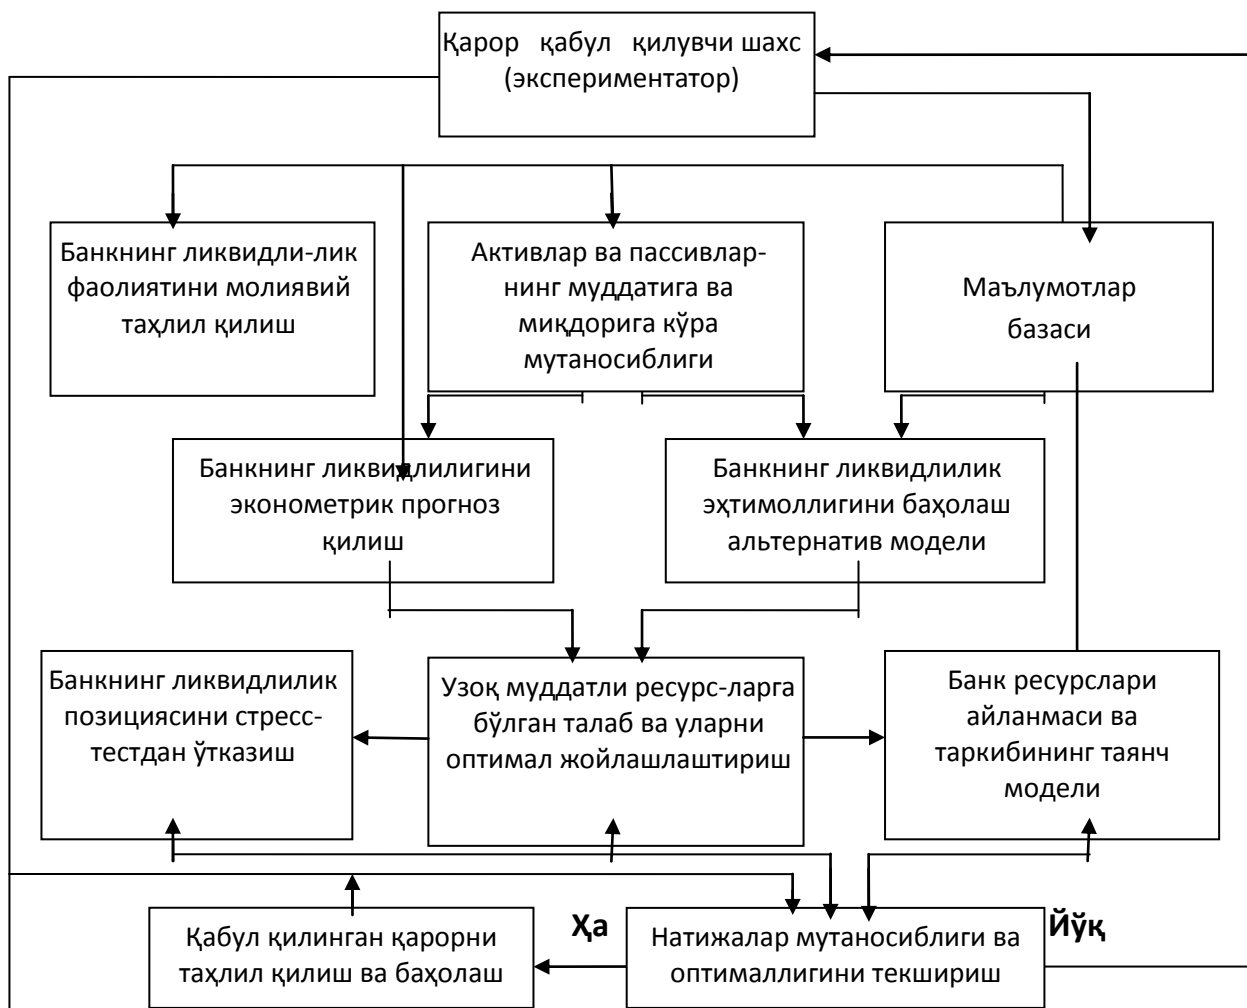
Қарор қабул қилувчи шахс (экспериментатор)

Банкнинг ликвидли-лик фаолиятини молиявий таҳлил қилиш

Активлар ва пассивлар-нинг муддатига ва миқдорига кўра мутаносиблиги

Маълумотлар базаси

Банкнинг ликвидлилигини эконометрик прогноз қилиш

Банкнинг ликвидлилик эҳтимоллигини баҳолаш альтернатив модели

Банкнинг ликвидлилик позициясини стресс-тестдан ўтказиш

Узоқ муддатли ресурс-ларга бўлган талаб ва уларни оптимал жойлашлаштириш

Банк ресурслари айланмаси ва таркибининг таянч модели

Қабул қилинган қарорни таҳлил қилиш ва баҳолаш

Ҳа

Натижалар мутаносиблиги ва оптималлигини текшириш

Йўқ